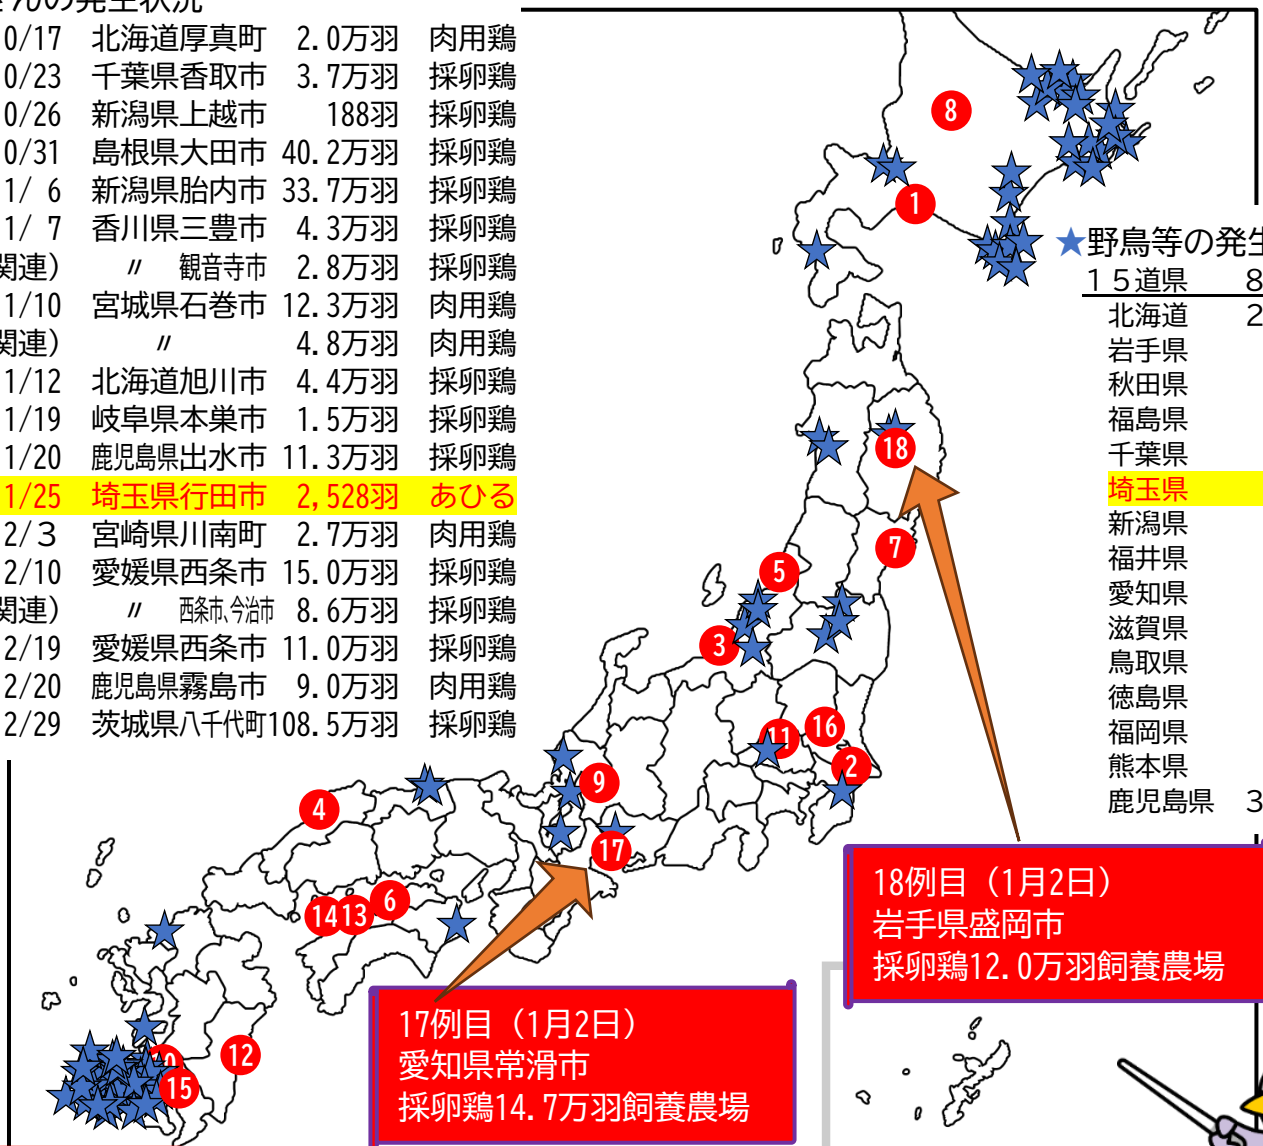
0/17 北海道厚真町 2.0万羽 肉用鶏
0/23 千葉県香取市 3.7万羽 採卵鶏
0/26 新潟県上越市 188羽 採卵鶏
0/31 島根県大田市 40.2万羽 採卵鶏
1/ 6 新潟県胎内市 33.7万羽 採卵鶏
1/ 7 香川県三豊市 4.3万羽 採卵鶏
関連) 〃 観音寺市 2.8万羽 採卵鶏
1/10 宮城県石巻市 12.3万羽 肉用鶏
関連) 〃 4.8万羽 肉用鶏
1/12 北海道旭川市 4.4万羽 採卵鶏
1/19 岐阜県本巣市 1.5万羽 採卵鶏
1/20 鹿児島県出水市 11.3万羽 採卵鶏
1/25 埼玉県行田市 2,528羽 あひる
2/3 宮崎県川南町 2.7万羽 肉用鶏
2/10 愛媛県西条市 15.0万羽 採卵鶏
関連) 〃 西条市、今治市 8.6万羽 採卵鶏
2/19 愛媛県西条市 11.0万羽 採卵鶏
2/20 鹿児島県霧島市 9.0万羽 肉用鶏
2/29 茨城県八千代町108.5万羽 採卵鶏

★野鳥等の発生
15道県 8
北海道 2
岩手県
秋田県
福島県
千葉県
埼玉県
新潟県
福井県
愛知県
滋賀県
鳥取県
徳島県
福岡県
熊本県
鹿児島県 3

8 1 18 7 5 3 16 11 2 9 17 4 6 13 14 12 15

18例目（1月2日）
岩手県盛岡市
採卵鶏12.0万羽飼養農場

17例目（1月2日）
愛知県常滑市
採卵鶏14.7万羽飼養農場